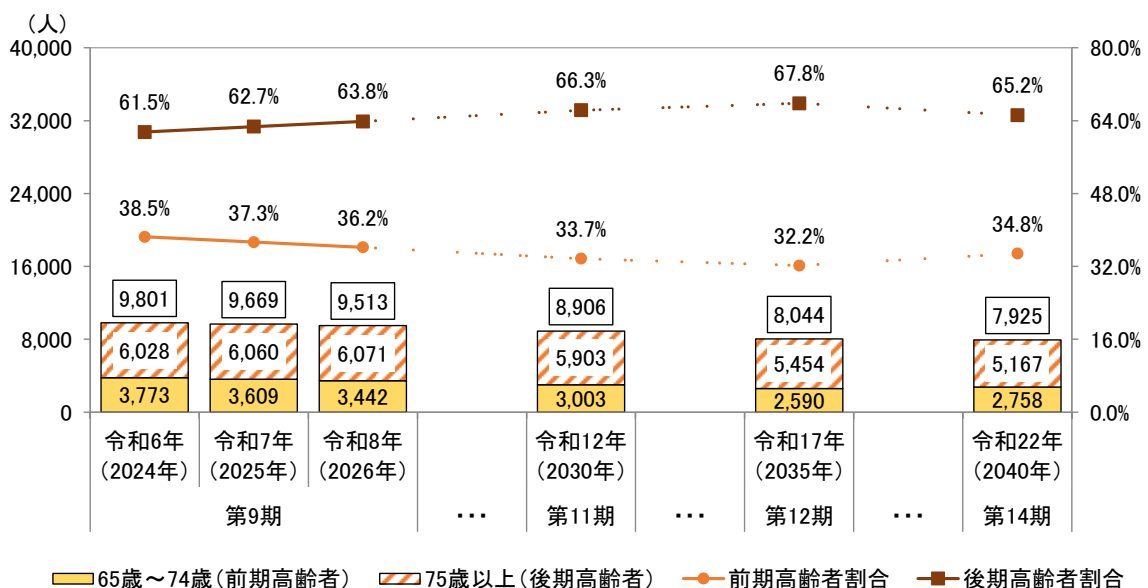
（人）

40,000
32,000
24,000
16,000
8,000
0

80.0%
64.0%
48.0%
32.0%
16.0%
0.0%

61.5%　62.7%　63.8%　66.3%　67.8%　65.2%

38.5%　37.3%　36.2%　33.7%　32.2%　34.8%

| 令和6年（2024年） | 令和7年（2025年） | 令和8年（2026年） | ・・・ | 令和12年（2030年） | ・・・ | 令和17年（2035年） | ・・・ | 令和22年（2040年） |
|---|---|---|---|---|---|---|---|---|
| 9,801 | 9,669 | 9,513 | | 8,906 | | 8,044 | | 7,925 |
| 6,028 | 6,060 | 6,071 | | 5,903 | | 5,454 | | 5,167 |
| 3,773 | 3,609 | 3,442 | | 3,003 | | 2,590 | | 2,758 |
| 第9期 | | | ・・・ | 第11期 | ・・・ | 第12期 | ・・・ | 第14期 |

65歳～74歳（前期高齢者）　75歳以上（後期高齢者）　前期高齢者割合　後期高齢者割合